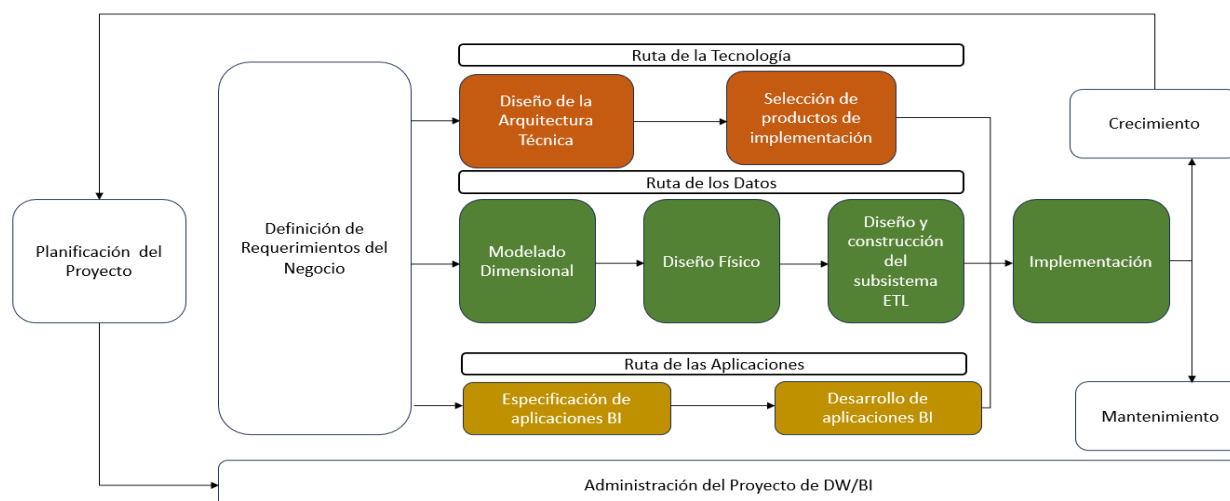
Ruta de la Tecnología

Planificación del Proyecto

Definición de Requerimientos del Negocio

Diseño de la Arquitectura Técnica

Selección de productos de implementación

Crecimiento

Ruta de los Datos

Modelado Dimensional

Diseño Físico

Diseño y construcción del subsistema ETL

Implementación

Ruta de las Aplicaciones

Especificación de aplicaciones BI

Desarrollo de aplicaciones BI

Mantenimiento

Administración del Proyecto de DW/BI